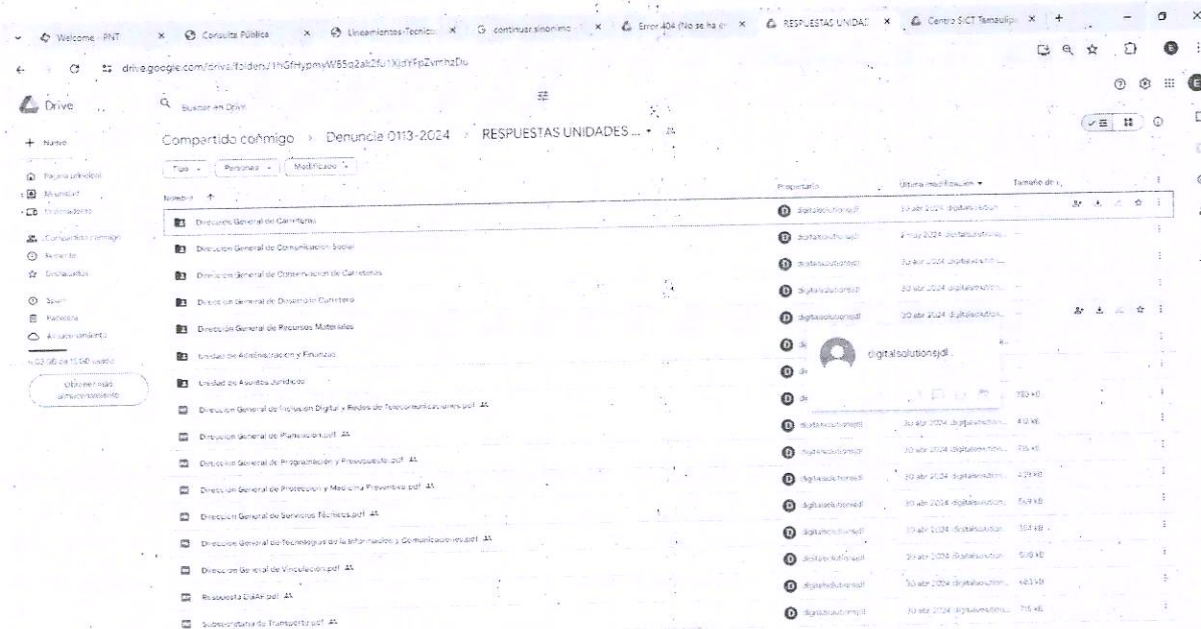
Welcome - PNT | Consulta Pública | Lineamientos-Tecnicos | continuar sinonimo | Error 404 (No se ha e | RESPUESTAS UNIDAD | Centro SICT Tamaulip

drive.google.com/drive/folders/1hGfHypmvWB5q2ak2fu1XjdYFpZvmhzDu

Drive

Buscar en Drive

+ Nuevo

Página principal
Mi unidad
Ordenadores
Compartido conmigo
Reciente
Destacados
Spam
Papelera
Almacenamiento
0,02 GB de 15 GB usado
Obtener más almacenamiento

Compartido conmigo > Denuncia 0113-2024 > RESPUESTAS UNIDADES ...

Tipo | Personas | Modificado

| Nombre ↑ | Propietario | Última modificación | Tamaño de |
|---|---|---|---|
| Dirección General de Carreteras | digitalsolutionsjdl | 30 abr 2024 digitalsolution... | |
| Dirección General de Comunicación Social | digitalsolutionsjdl | 2 may 2024 digitalsolution... | |
| Dirección General de Conservación de Carreteras | digitalsolutionsjdl | 30 abr 2024 digitalsolution... | |
| Dirección General de Desarrollo Carretero | digitalsolutionsjdl | 30 abr 2024 digitalsolution... | |
| Dirección General de Recursos Materiales | digitalsolutionsjdl | 30 abr 2024 digitalsolution... | |
| Unidad de Administración y Finanzas | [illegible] | | |
| Unidad de Asuntos Jurídicos | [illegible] | | |
| Dirección General de Inclusión Digital y Redes de Telecomunicaciones.pdf | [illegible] | | 193 kB |
| Dirección General de Planeación.pdf | digitalsolutionsjdl | 30 abr 2024 digitalsolution... | 410 kB |
| Dirección General de Programación y Presupuesto.pdf | digitalsolutionsjdl | 30 abr 2024 digitalsolution... | 735 kB |
| Dirección General de Protección y Medicina Preventiva.pdf | digitalsolutionsjdl | 30 abr 2024 digitalsolution... | 429 kB |
| Dirección General de Servicios Técnicos.pdf | digitalsolutionsjdl | 30 abr 2024 digitalsolution... | 569 kB |
| Dirección General de Tecnologías de la Información y Comunicaciones.pdf | digitalsolutionsjdl | 30 abr 2024 digitalsolution... | 364 kB |
| Dirección General de Vinculación.pdf | digitalsolutionsjdl | 30 abr 2024 digitalsolution... | 508 kB |
| Respuesta DGAF.pdf | digitalsolutionsjdl | 30 abr 2024 digitalsolution... | 463 kB |
| Subsecretaría de Transporte.pdf | digitalsolutionsjdl | 30 abr 2024 digitalsolution... | 715 kB |

digitalsolutionsjdl